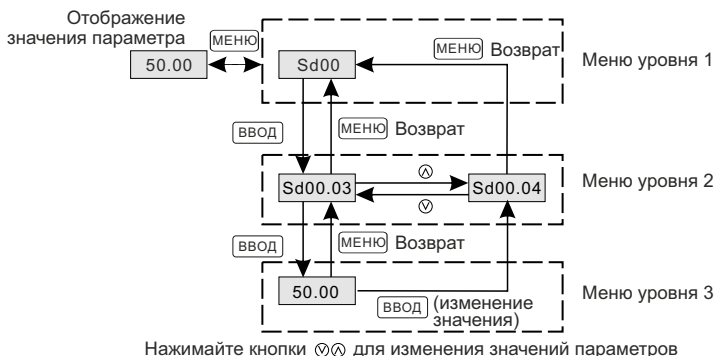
Отображение значения параметра

МЕНЮ

50.00

Sd00

МЕНЮ Возврат

Меню уровня 1

ВВОД

МЕНЮ Возврат

Sd00.03

⊘

Sd00.04

⊘

Меню уровня 2

ВВОД

МЕНЮ Возврат

50.00

ВВОД (изменение значения)

Меню уровня 3

Нажимайте кнопки ⊘⊘ для изменения значений параметров